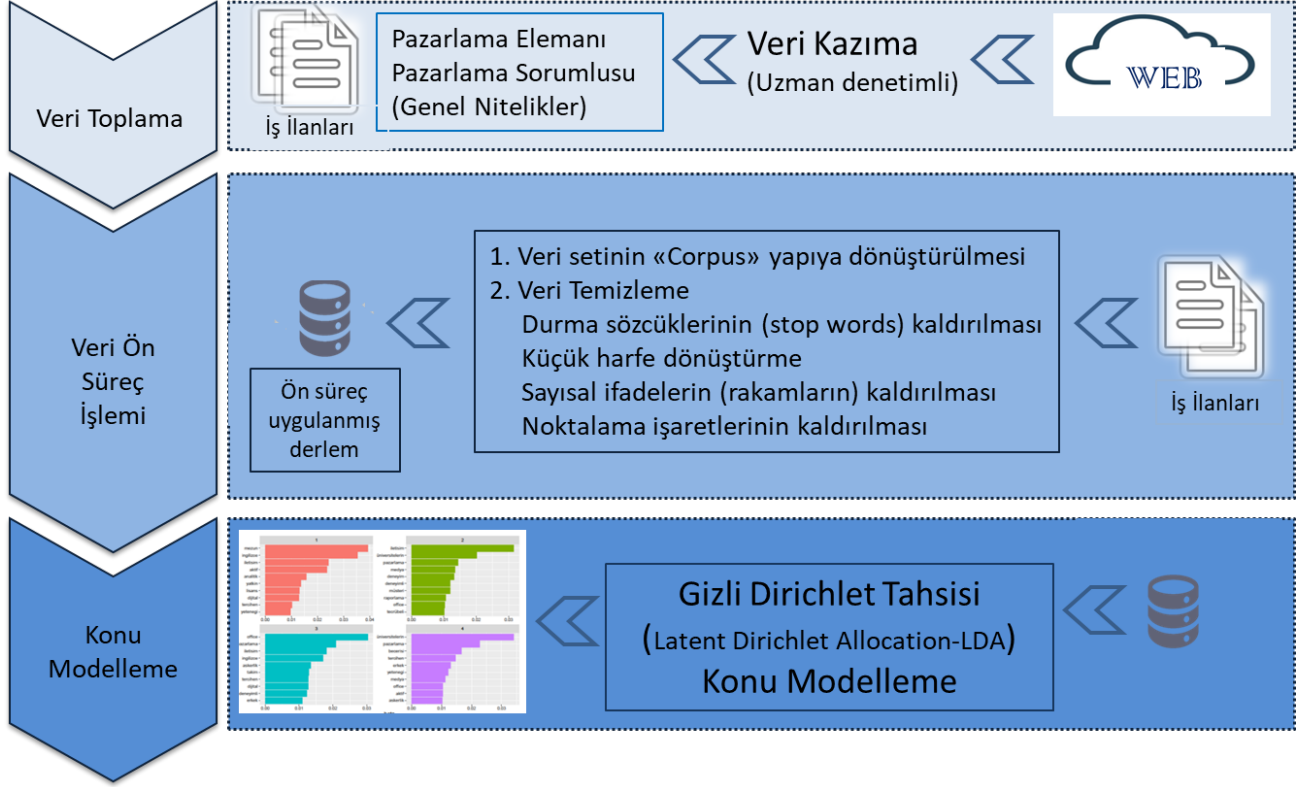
Veri Toplama

İş İlanları

Pazarlama Elemanı
Pazarlama Sorumlusu
(Genel Nitelikler)

Veri Kazıma
(Uzman denetimli)

WEB

Veri Ön Süreç İşlemi

Ön süreç uygulanmış derlem

1. Veri setinin «Corpus» yapıya dönüştürülmesi
2. Veri Temizleme
Durma sözcüklerinin (stop words) kaldırılması
Küçük harfe dönüştürme
Sayısal ifadelerin (rakamların) kaldırılması
Noktalama işaretlerinin kaldırılması

İş İlanları

Konu Modelleme

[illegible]

Gizli Dirichlet Tahsisi
(Latent Dirichlet Allocation-LDA)
Konu Modelleme